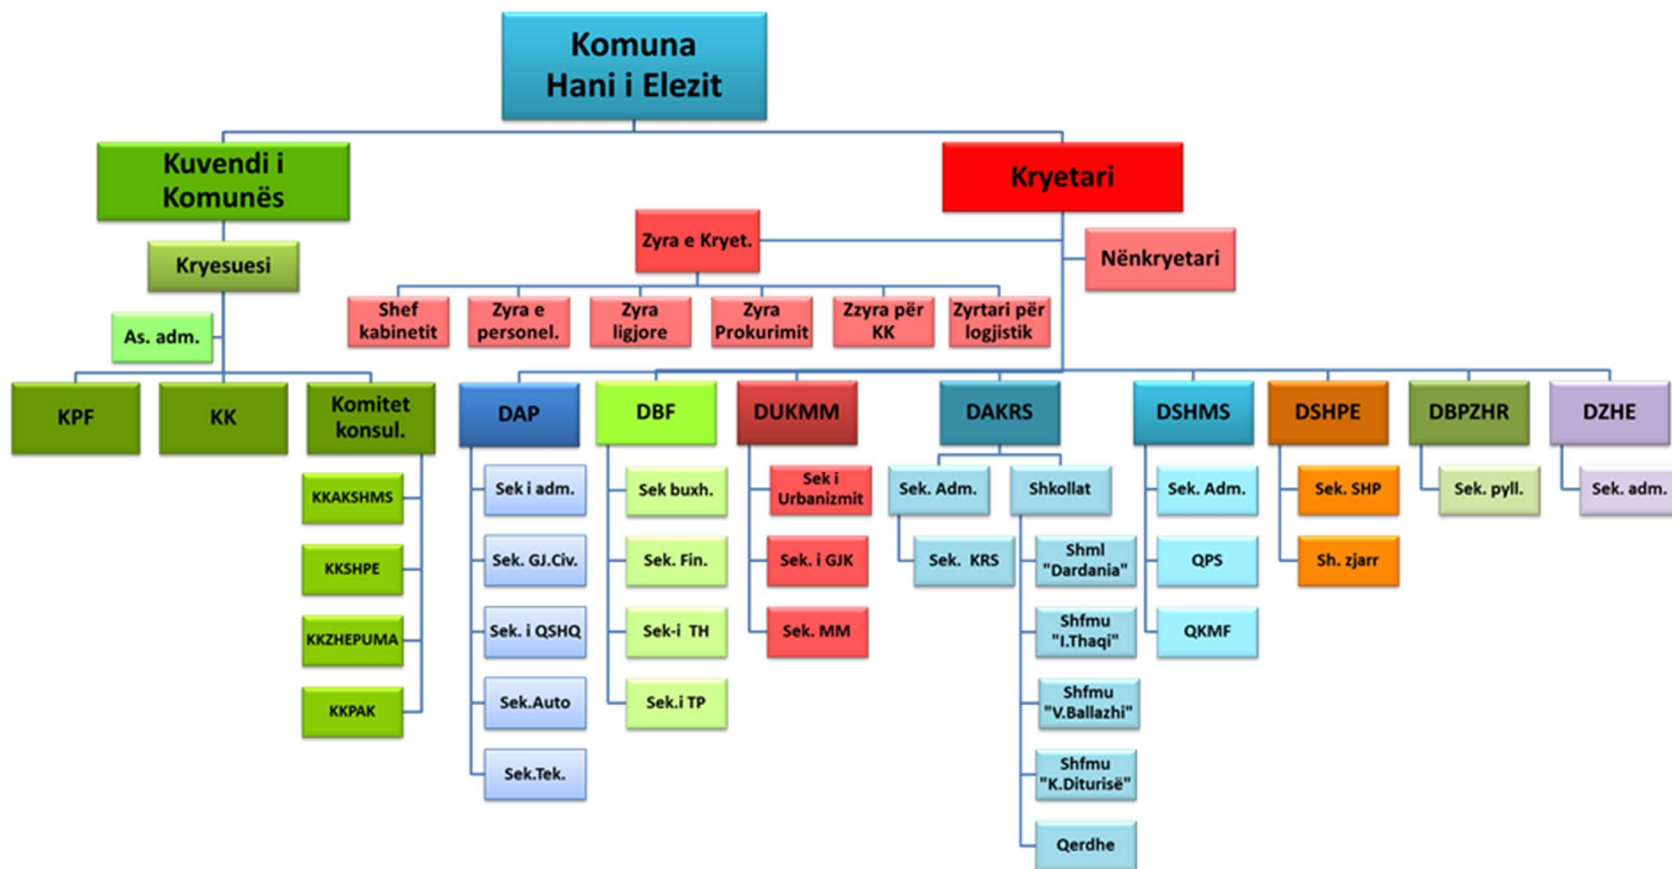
Komuna
Hani i Elezit

Kuvendi i Komunës

Kryesuesi

As. adm.

KPF

KK

Komitet konsul.

KKAKSHMS

KKSHPE

KKZHEPUMA

KKPAK

Kryetari

Zyra e Kryet.

Nënkryetari

Shef kabinetit

Zyra e personel.

Zyra ligjore

Zyra Prokurimit

Zzyra për KK

Zyrtari për logjistik

DAP

Sek i adm.

Sek. GJ.Civ.

Sek. i QSHQ

Sek.Auto

Sek.Tek.

DBF

Sek buxh.

Sek. Fin.

Sek-i TH

Sek.i TP

DUKMM

Sek i Urbanizmit

Sek. i GJK

Sek. MM

DAKRS

Sek. Adm.

Sek. KRS

Shkollat

Shml "Dardania"

Shfmu "I.Thaqi"

Shfmu "V.Ballazhi"

Shfmu "K.Diturisë"

Qerdhe

DSHMS

Sek. Adm.

QPS

QKMF

DSHPE

Sek. SHP

Sh. zjarr

DBPZHR

Sek. pyll.

DZHE

Sek. adm.